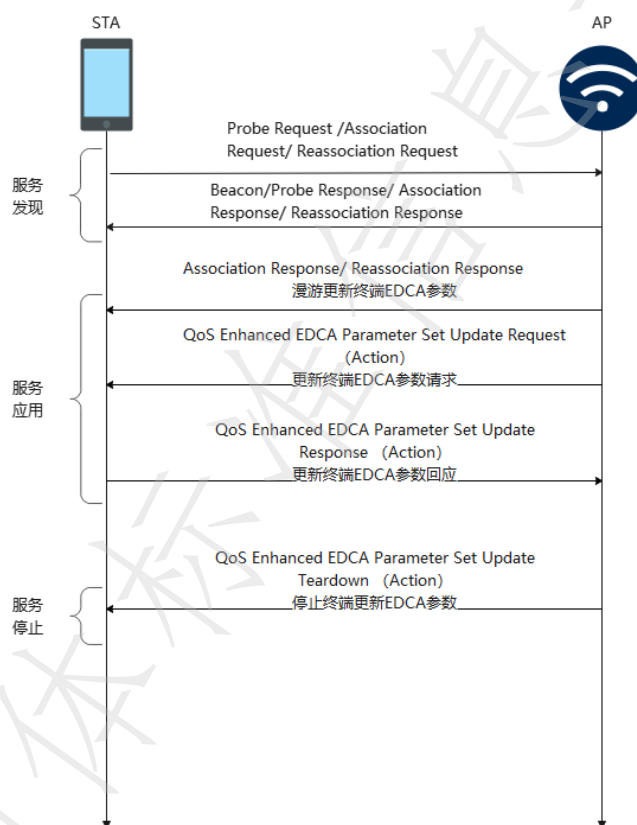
STA

AP

Probe Request /Association Request/ Reassociation Request

服务发现

Beacon/Probe Response/ Association Response/ Reassociation Response

Association Response/ Reassociation Response
漫游更新终端EDCA参数

QoS Enhanced EDCA Parameter Set Update Request (Action)
更新终端EDCA参数请求

服务应用

QoS Enhanced EDCA Parameter Set Update Response (Action)
更新终端EDCA参数回应

QoS Enhanced EDCA Parameter Set Update Teardown (Action)
停止终端更新EDCA参数

服务停止